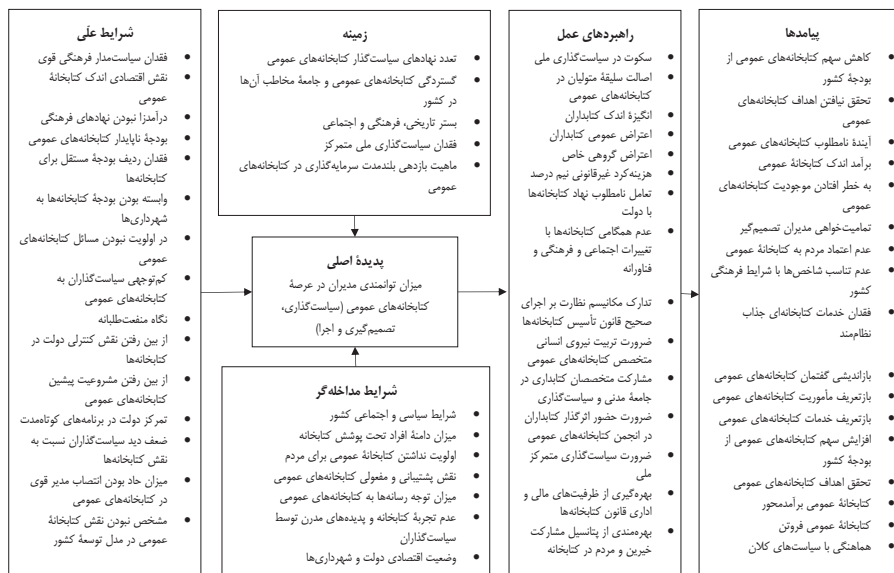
شرایط علّی
• فقدان سیاستمدار فرهنگی قوی
• نقش اقتصادی اندک کتابخانهٔ عمومی
• درآمدزا نبودن نهادهای فرهنگی
• بودجهٔ ناپایدار کتابخانه‌های عمومی
• فقدان ردیف بودجهٔ مستقل برای کتابخانه‌ها
• وابسته بودن بودجهٔ کتابخانه‌ها به شهرداری‌ها
• در اولویت نبودن مسائل کتابخانه‌های عمومی
• کم‌توجهی سیاست‌گذاران به کتابخانه‌های عمومی
• نگاه منفعت‌طلبانه
• از بین رفتن نقش کنترلی دولت در کتابخانه‌ها
• از بین رفتن مشروعیت پیشین کتابخانه‌های عمومی
• تمرکز دولت در برنامه‌های کوتاه‌مدت
• ضعف دید سیاست‌گذاران نسبت به نقش کتابخانه‌ها
• میزان حاد بودن انتصاب مدیر قوی در کتابخانه‌های عمومی
• مشخص نبودن نقش کتابخانهٔ عمومی در مدل توسعهٔ کشور

زمینه
• تعدد نهادهای سیاست‌گذار کتابخانه‌های عمومی
• گستردگی کتابخانه‌های عمومی و جامعهٔ مخاطب آن‌ها در کشور
• بستر تاریخی، فرهنگی و اجتماعی
• فقدان سیاست‌گذاری ملی متمرکز
• ماهیت بازدهی بلندمدت سرمایه‌گذاری در کتابخانه‌های عمومی

پدیدهٔ اصلی
میزان توانمندی مدیران در عرصهٔ کتابخانه‌های عمومی (سیاست‌گذاری، تصمیم‌گیری و اجرا)

شرایط مداخله‌گر
• شرایط سیاسی و اجتماعی کشور
• میزان دامنهٔ افراد تحت پوشش کتابخانه
• اولویت نداشتن کتابخانهٔ عمومی برای مردم
• نقش پشتیبانی و مغفولی کتابخانه‌های عمومی
• میزان توجه رسانه‌ها به کتابخانه‌های عمومی
• عدم تجربهٔ کتابخانه و پدیده‌های مدرن توسط سیاست‌گذاران
• وضعیت اقتصادی دولت و شهرداری‌ها

راهبردهای عمل
• سکوت در سیاست‌گذاری ملی
• اصالت سلیقهٔ متولیان در کتابخانه‌های عمومی
• انگیزهٔ اندک کتابداران
• اعتراض عمومی کتابداران
• اعتراض گروهی خاص
• هزینه‌کرد غیرقانونی نیم درصد
• تعامل نامطلوب نهاد کتابخانه‌ها با دولت
• عدم همگامی کتابخانه‌ها با تغییرات اجتماعی و فرهنگی و فناورانه

• تدارک مکانیسم نظارت بر اجرای صحیح قانون تأسیس کتابخانه‌ها
• ضرورت تربیت نیروی انسانی متخصص کتابخانه‌های عمومی
• مشارکت متخصصان کتابداری در جامعهٔ مدنی و سیاست‌گذاری
• ضرورت حضور اثرگذار کتابداران در انجمن کتابخانه‌های عمومی
• ضرورت سیاست‌گذاری متمرکز ملی
• بهره‌گیری از ظرفیت‌های مالی و اداری قانون کتابخانه‌ها
• بهره‌مندی از پتانسیل مشارکت خیرین و مردم در کتابخانه

پیامدها
• کاهش سهم کتابخانه‌های عمومی از بودجهٔ کشور
• تحقق نیافتن اهداف کتابخانه‌های عمومی
• آیندهٔ نامطلوب کتابخانه‌های عمومی
• برآمد اندک کتابخانهٔ عمومی
• به خطر افتادن موجودیت کتابخانه‌های عمومی
• تمامیت‌خواهی مدیران تصمیم‌گیر
• عدم اعتماد مردم به کتابخانهٔ عمومی
• عدم تناسب شاخص‌ها با شرایط فرهنگی کشور
• فقدان خدمات کتابخانه‌ای جذاب نظام‌مند

• بازاندیشی گفتمان کتابخانه‌های عمومی
• بازتعریف مأموریت کتابخانه‌های عمومی
• بازتعریف خدمات کتابخانه‌های عمومی
• افزایش سهم کتابخانه‌های عمومی از بودجهٔ کشور
• تحقق اهداف کتابخانه‌های عمومی
• کتابخانهٔ عمومی برآمدمحور
• کتابخانهٔ عمومی فروتن
• هماهنگی با سیاست‌های کلان